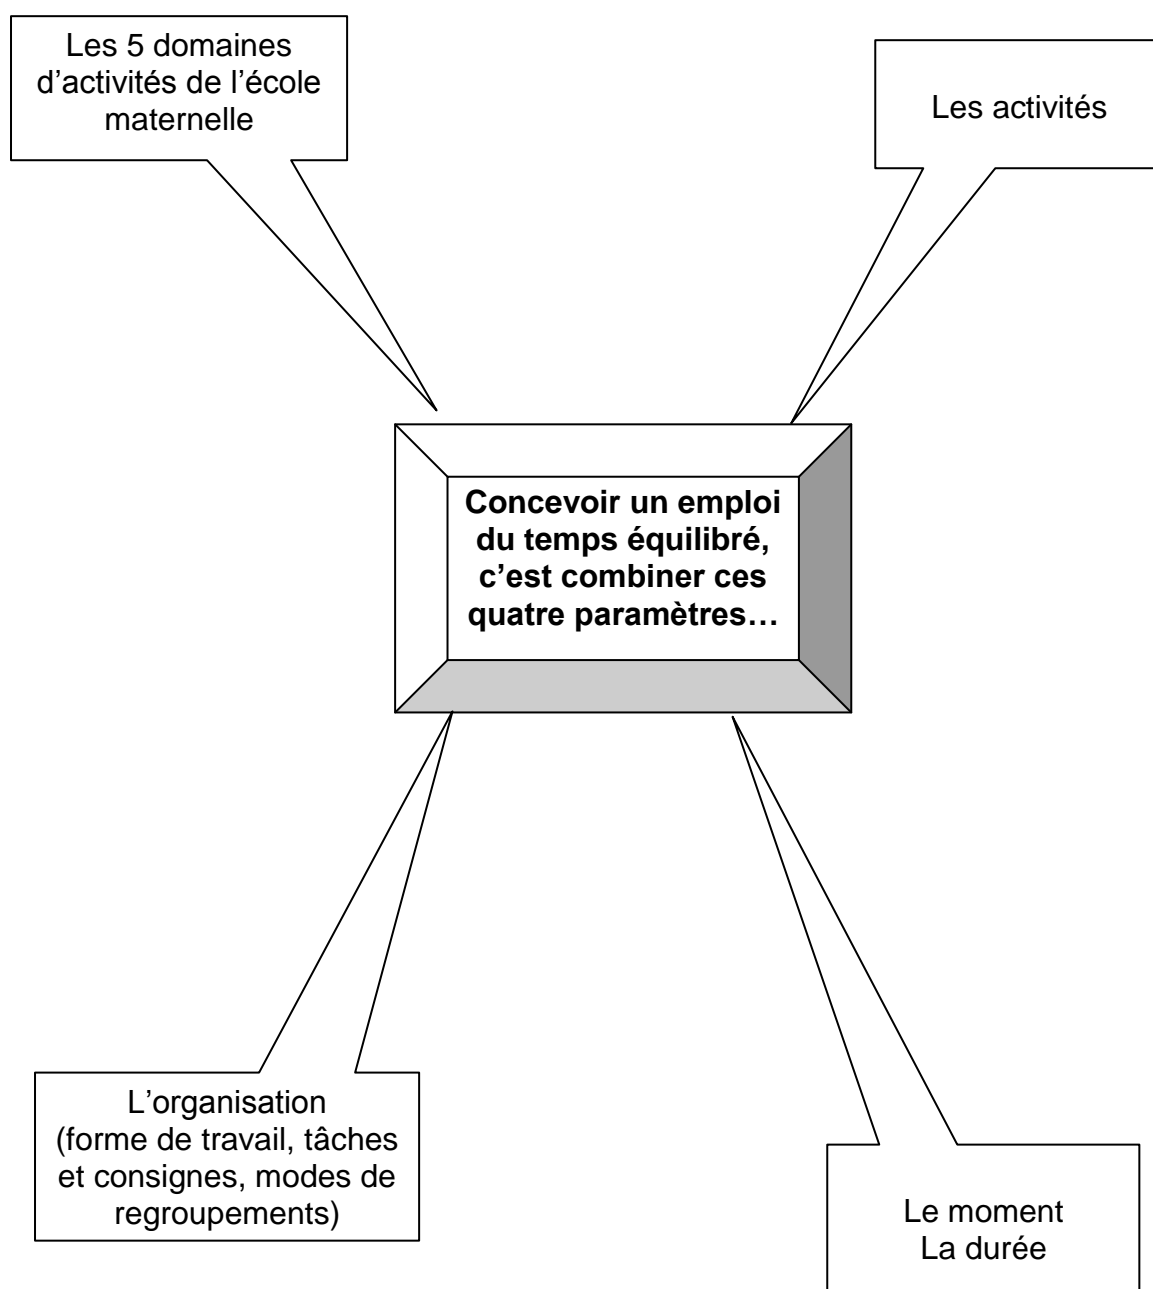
Les 5 domaines d'activités de l'école maternelle

Les activités

**Concevoir un emploi du temps équilibré, c'est combiner ces quatre paramètres…**

L'organisation
(forme de travail, tâches et consignes, modes de regroupements)

Le moment
La durée